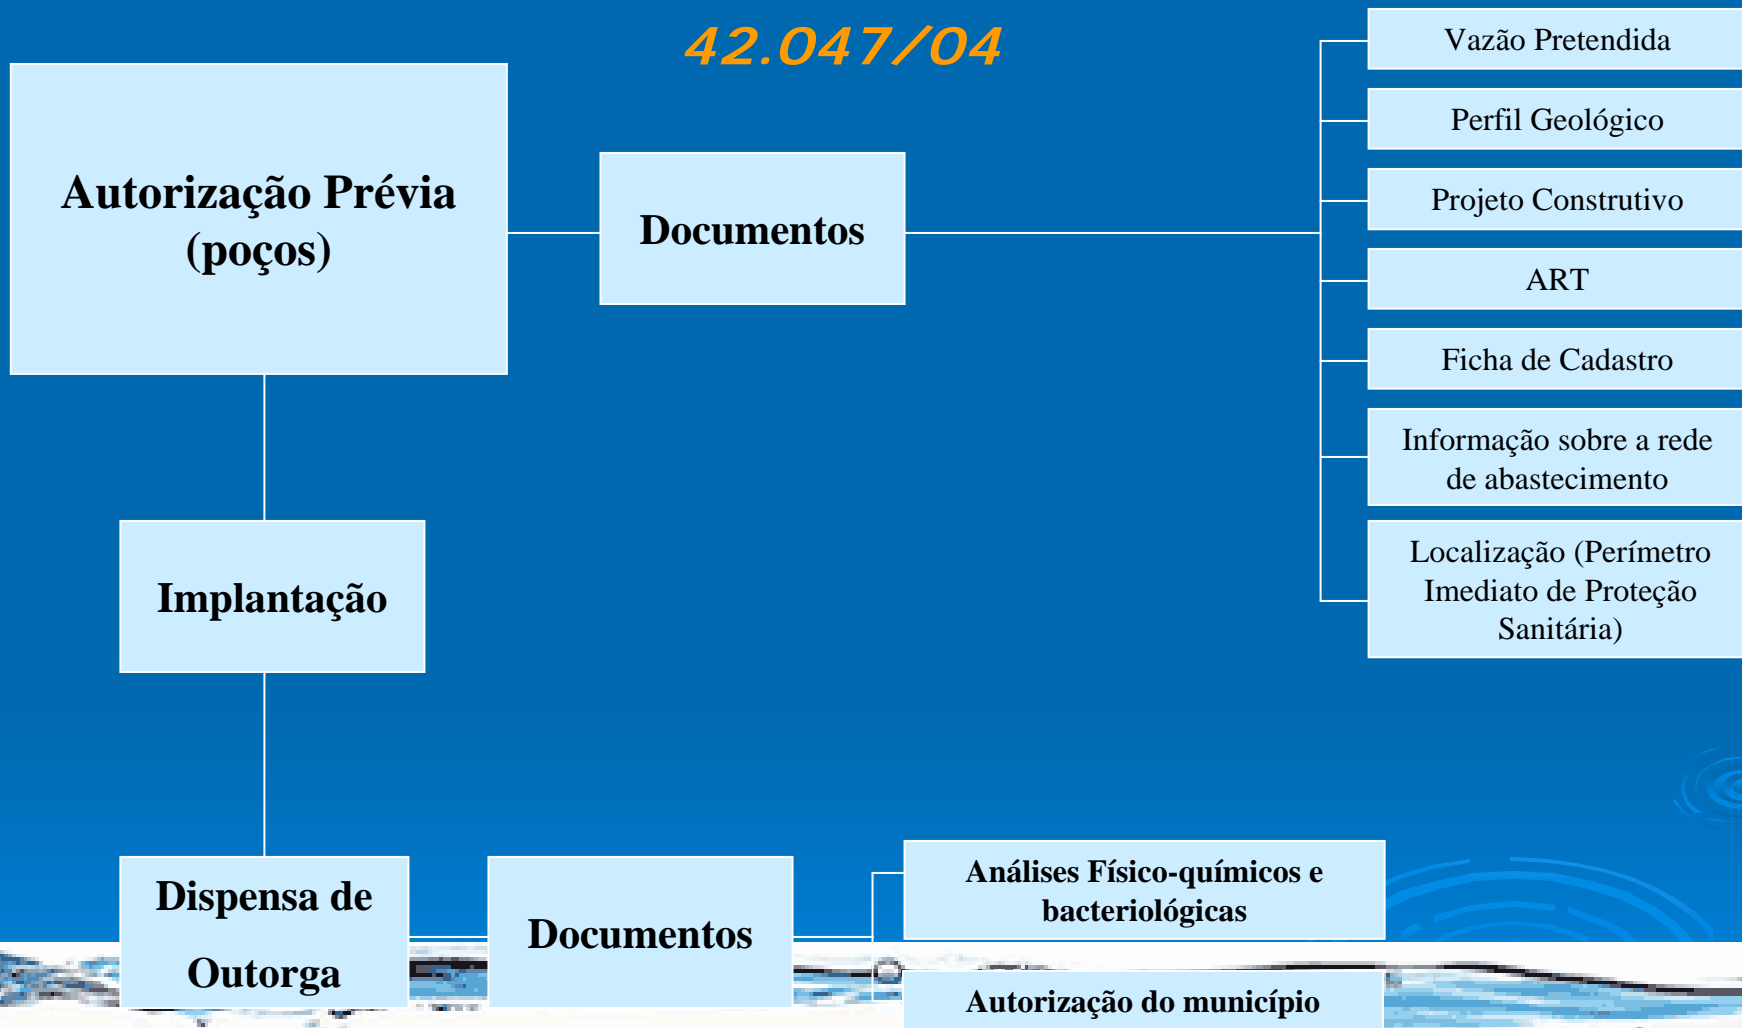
42.047/04

Autorização Prévia (poços)

Documentos

Vazão Pretendida

Perfil Geológico

Projeto Construtivo

ART

Ficha de Cadastro

Informação sobre a rede de abastecimento

Localização (Perímetro Imediato de Proteção Sanitária)

Implantação

Dispensa de Outorga

Documentos

Análises Físico-químicos e bacteriológicas

Autorização do município